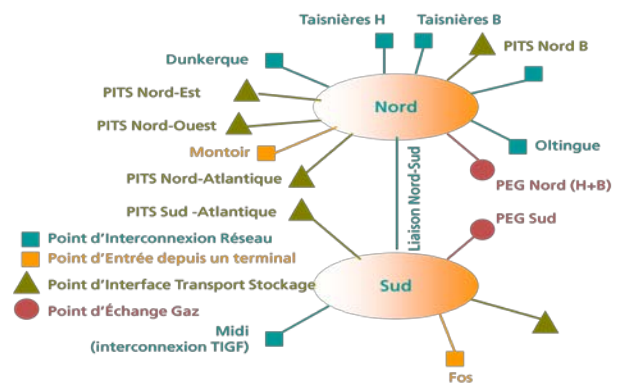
Taisnières H
Taisnières B
PITS Nord B
Dunkerque
PITS Nord-Est
Nord
PITS Nord-Ouest
Montoir
Oltingue
PITS Nord-Atlantique
PEG Nord (H+B)
PITS Sud -Atlantique
Liaison Nord-Sud
PEG Sud
Point d'Interconnexion Réseau
Point d'Entrée depuis un terminal
Point d'Interface Transport Stockage
Sud
Point d'Échange Gaz
Midi
(interconnexion TIGF)
Fos